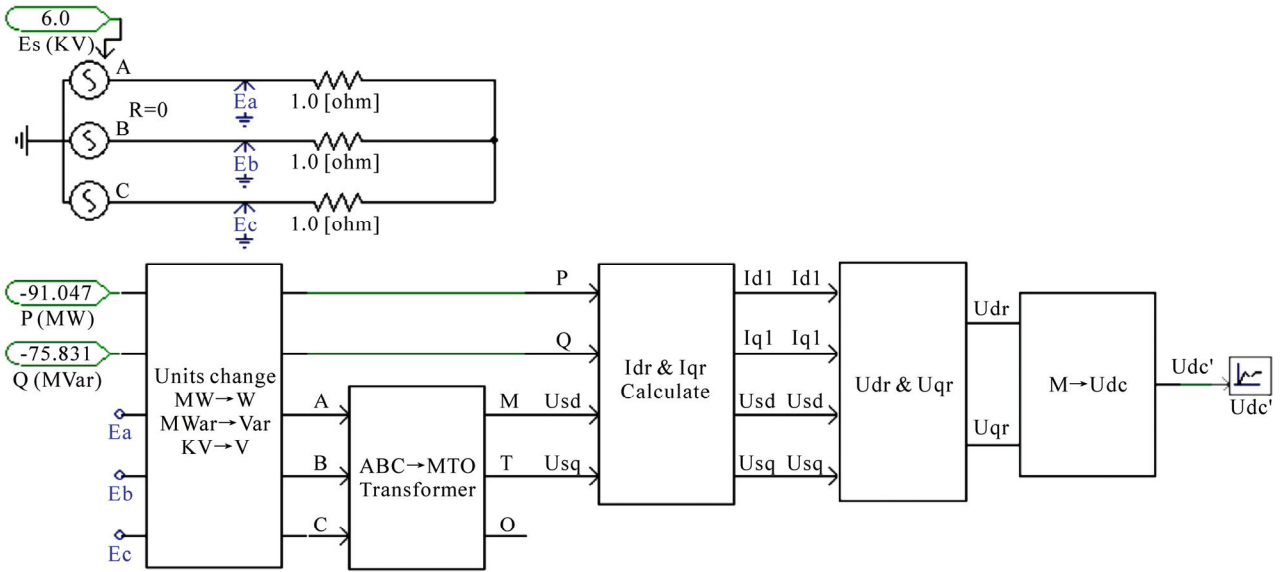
6.0
Es (KV)
A
R=0
B
C
Ea
Eb
Ec
1.0 [ohm]
1.0 [ohm]
1.0 [ohm]

-91.047
P (MW)
-75.831
Q (MVar)
Ea
Eb
Ec

Units change
MW→W
MWar→Var
KV→V

P
Q
A
B
C

ABC→MTO
Transformer

M
T
O
Usd
Usq

Idr & Iqr
Calculate

Id1
Iq1
Usd
Usq
Id1
Iq1
Usd
Usq

Udr & Uqr

Udr
Uqr

M→Udc

Udc'
Udc'